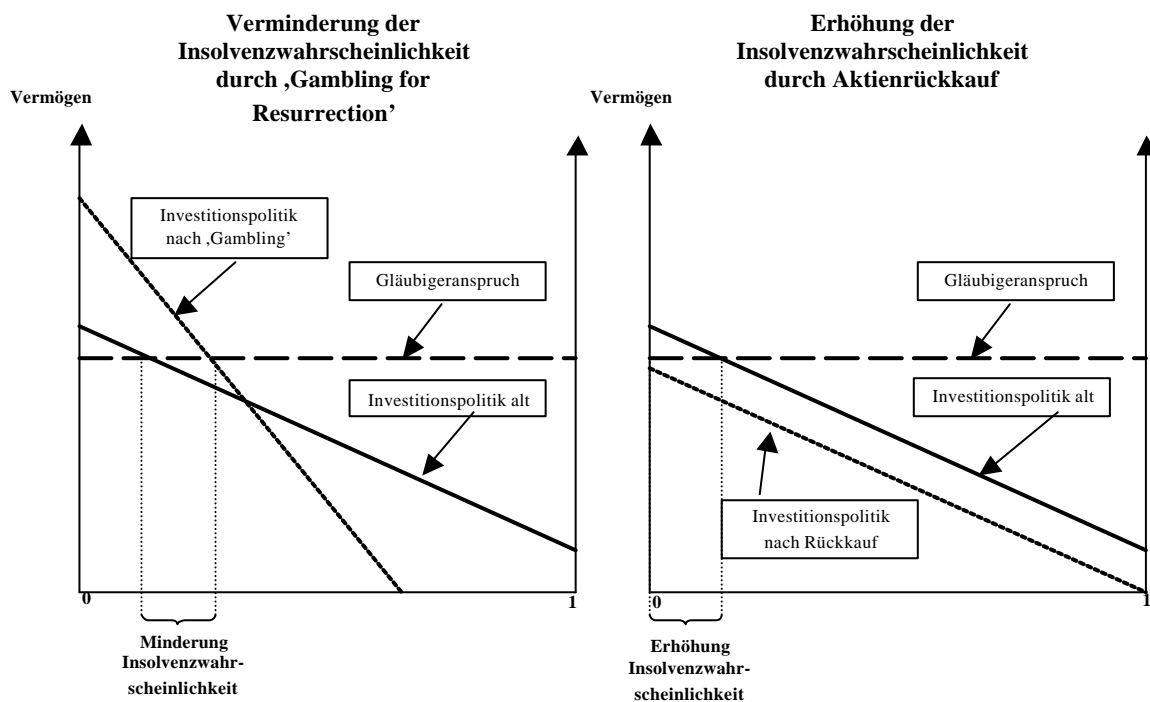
Verminderung der Insolvenzwahrscheinlichkeit durch ‚Gambling for Resurrection'

Vermögen

Investitionspolitik nach ‚Gambling'

Gläubigeranspruch

Investitionspolitik alt

0

1

Minderung Insolvenzwahrscheinlichkeit

Erhöhung der Insolvenzwahrscheinlichkeit durch Aktienrückkauf

Vermögen

Gläubigeranspruch

Investitionspolitik alt

Investitionspolitik nach Rückkauf

0

1

Erhöhung Insolvenzwahrscheinlichkeit